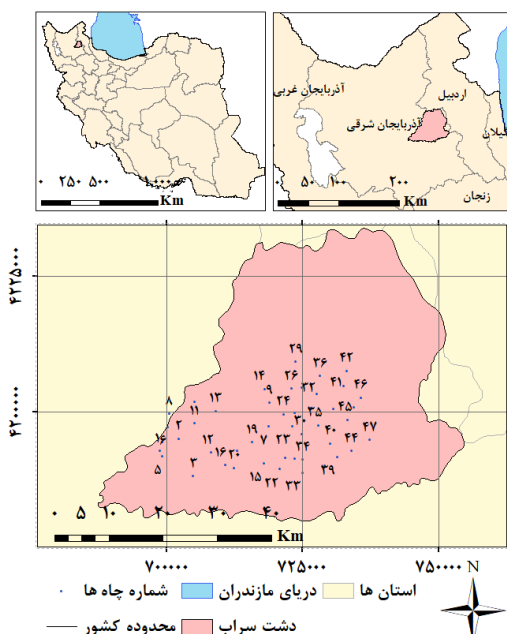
۰ ۲۵۰ ۵۰۰ ۱۰۰۰
Km

آذربایجان غربی
اردبیل
آذربایجان شرقی
گیلان
زنجان
۵۰ ۱۰۰ ۲۰۰
Km

۴۲۲۵۰۰۰
۴۲۰۰۰۰۰

۲۹
۳۶
۴۲
۱۴
۲۶
۳۲
۴۱
۴۶
۹
۱۳
۲۴
۸
۱۱
۳۵
۴۵
۳۰
۲
۱۹
۴۰
۴۷
۱۰
۱۲
۷
۲۳
۳۴
۴۴
۱۶
۲۰
۳
۵
۱۵
۲۲
۳۳
۳۹

۰ ۵ ۱۰ ۲۰ ۳۰ ۴۰
Km

۷۰۰۰۰۰
۷۲۵۰۰۰
۷۵۰۰۰۰
N

شماره چاه ها
دریای مازندران
استان ها
محدوده کشور
دشت سراب